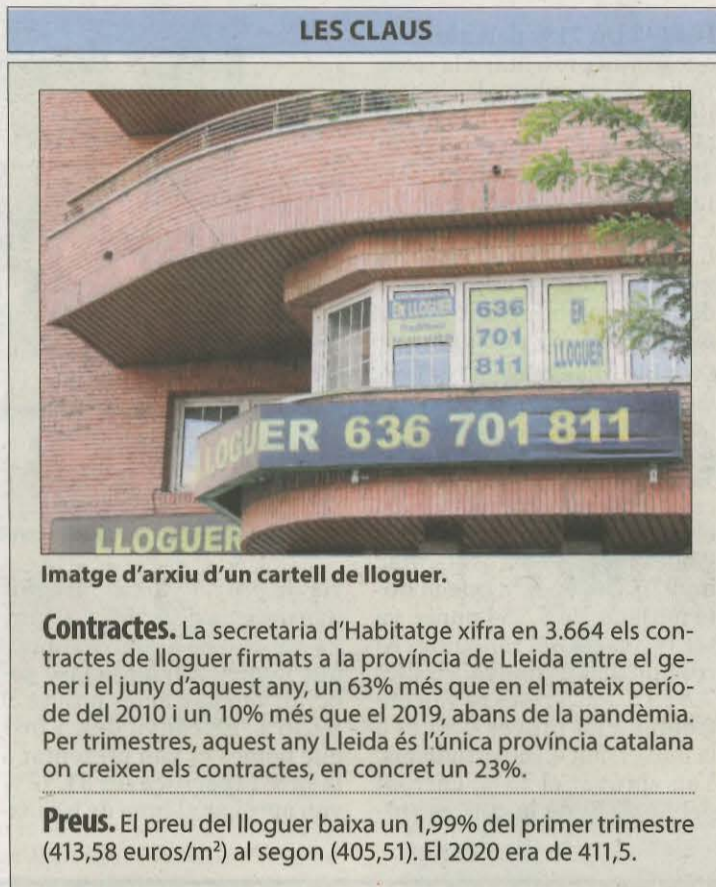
LES CLAUS

EN LLOGUER

636
701
811

EN LLOGUER

LOGUER 636 701 811

LLOGUER

Imatge d'arxiu d'un cartell de lloguer.

Contractes. La secretaria d'Habitatge xifra en 3.664 els contractes de lloguer firmats a la província de Lleida entre el gener i el juny d'aquest any, un 63% més que en el mateix període del 2010 i un 10% més que el 2019, abans de la pandèmia. Per trimestres, aquest any Lleida és l'única província catalana on creixen els contractes, en concret un 23%.

Preus. El preu del lloguer baixa un 1,99% del primer trimestre (413,58 euros/m$^2$) al segon (405,51). El 2020 era de 411,5.